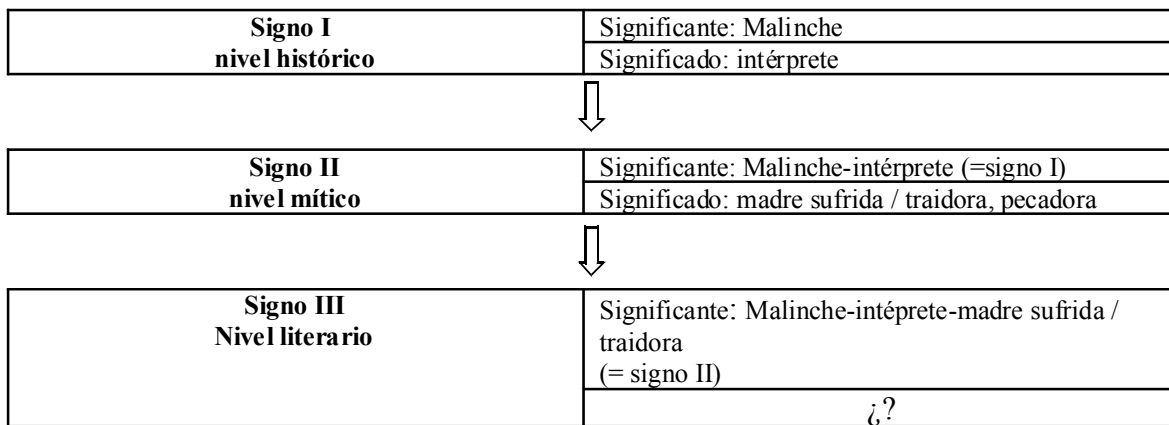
| **Signo I nivel histórico** | Significante: Malinche |
|---|---|
| | Significado: intérprete |

| **Signo II nivel mítico** | Significante: Malinche-intérprete (=signo I) |
|---|---|
| | Significado: madre sufrida / traidora, pecadora |

| **Signo III Nivel literario** | Significante: Malinche-intéprete-madre sufrida / traidora (= signo II) |
|---|---|
| | ¿? |